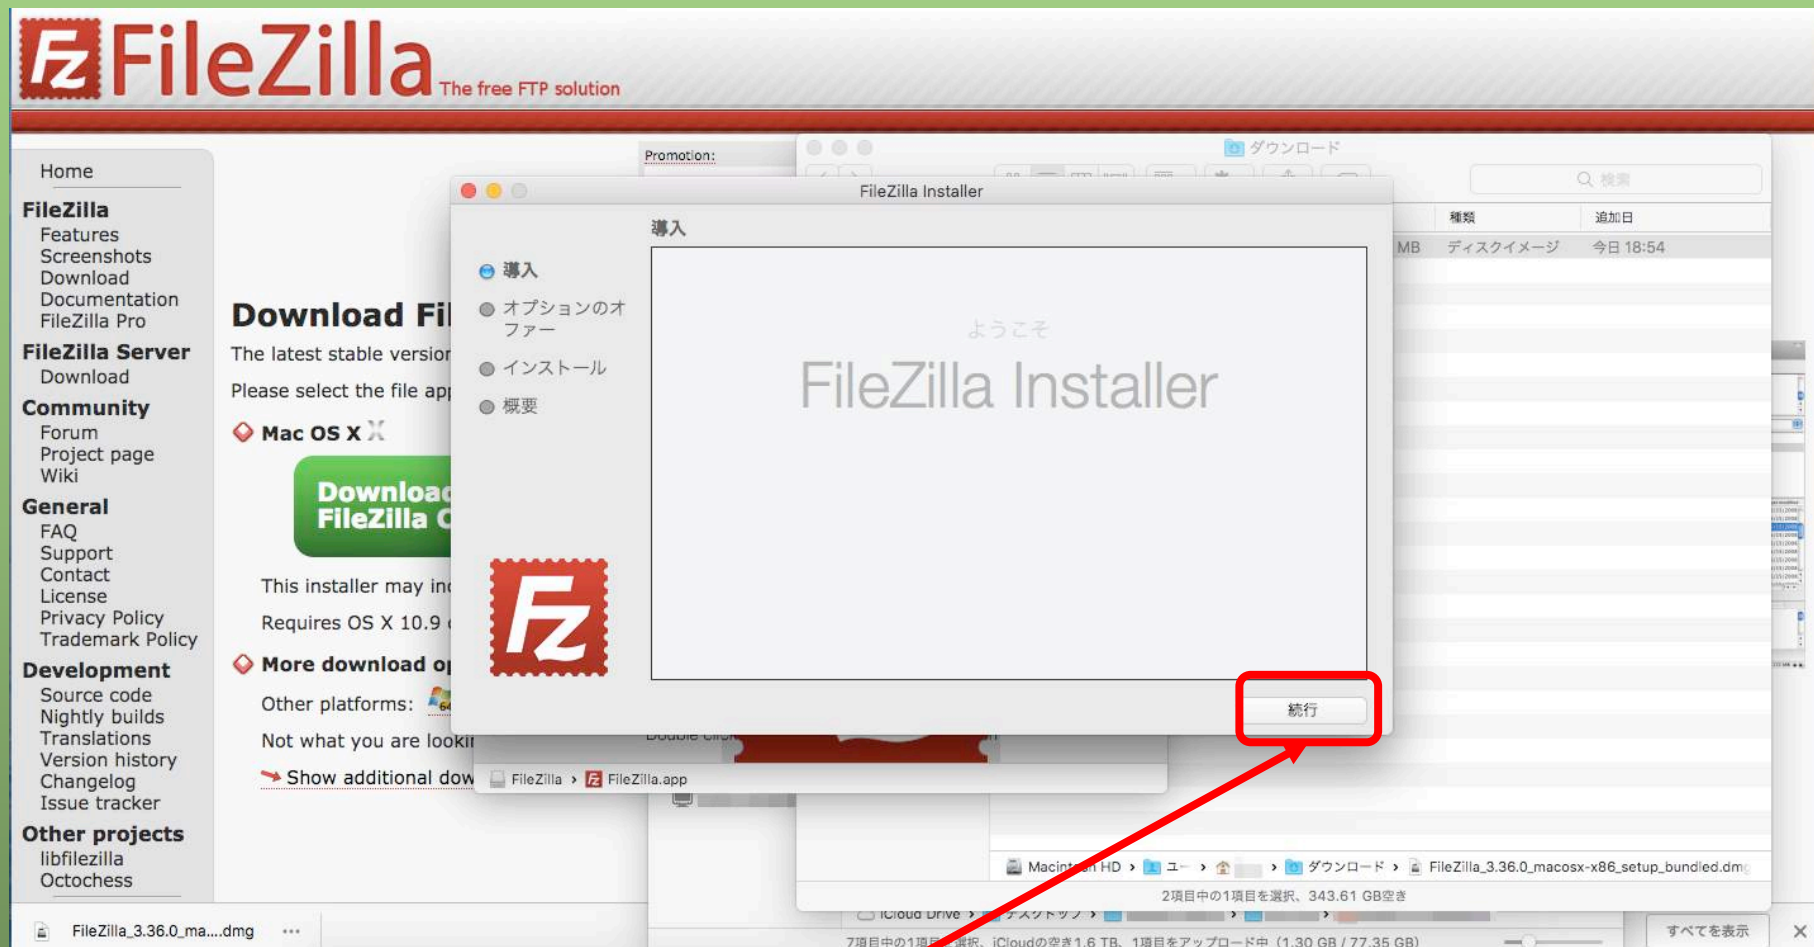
FileZilla The free FTP solution

Home

FileZilla
Features
Screenshots
Download
Documentation
FileZilla Pro

FileZilla Server
Download

Community
Forum
Project page
Wiki

General
FAQ
Support
Contact
License
Privacy Policy
Trademark Policy

Development
Source code
Nightly builds
Translations
Version history
Changelog
Issue tracker

Other projects
libfilezilla
Octochess

Promotion:

Download Fi

The latest stable versior

Please select the file ap

Mac OS X

Downloac FileZilla C

This installer may in

Requires OS X 10.9

More download op

Other platforms:

Not what you are looki

Show additional dow

FileZilla Installer

導入

導入
オプションのオファー
インストール
概要

ようこそ

FileZilla Installer

続行

FileZilla › FileZilla.app

ダウンロード

検索

種類 追加日

MB ディスクイメージ 今日 18:54

Macintosh HD › ユー › › ダウンロード › FileZilla_3.36.0_macosx-x86_setup_bundled.dmg

2項目中の1項目を選択、343.61 GB空き

iCloud Drive › デスクトップ ›

7項目中の1項目を選択、iCloudの空き1.6 TB、1項目をアップロード中 (1.30 GB / 77.35 GB)

FileZilla_3.36.0_ma....dmg

すべてを表示